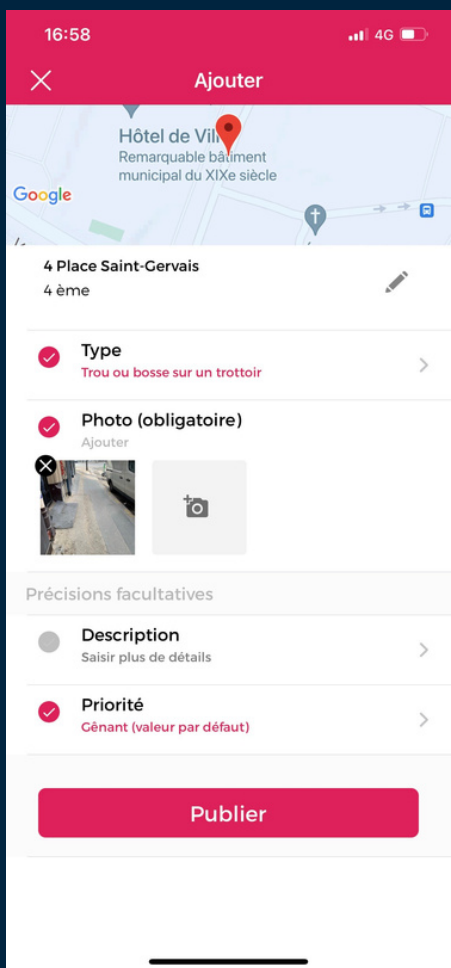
16:58

4G

Ajouter

Hôtel de Vil

Remarquable bâtiment municipal du XIXe siècle

Google

4 Place Saint-Gervais
4 ème

Type
Trou ou bosse sur un trottoir

Photo (obligatoire)
Ajouter

Précisions facultatives

Description
Saisir plus de détails

Priorité
Gênant (valeur par défaut)

Publier